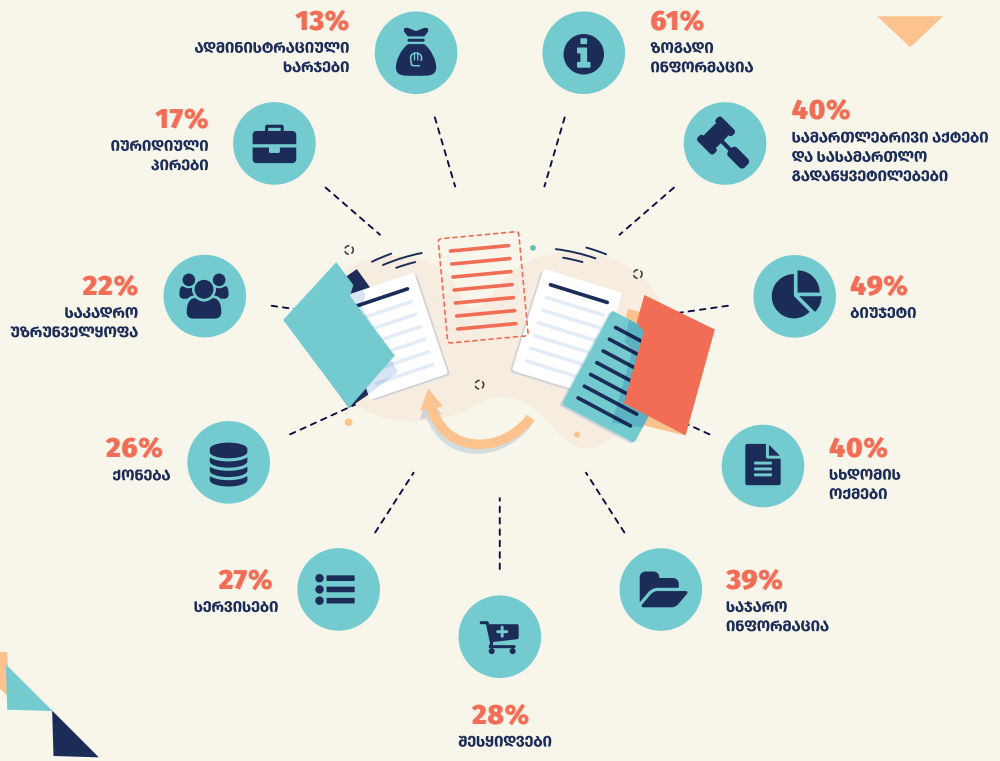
13%
ადმინისტრაციული ხარჯები

61%
ზოგადი ინფორმაცია

17%
იურიდიული პირები

40%
სამართლებრივი აქტები და სასამართლო გადაწყვეტილებები

22%
საკადრო უზრუნველყოფა

49%
ბიუჯეტი

26%
ქონება

40%
სხდომის ოქმები

27%
სერვისები

39%
საჯარო ინფორმაცია

28%
შესყიდვები